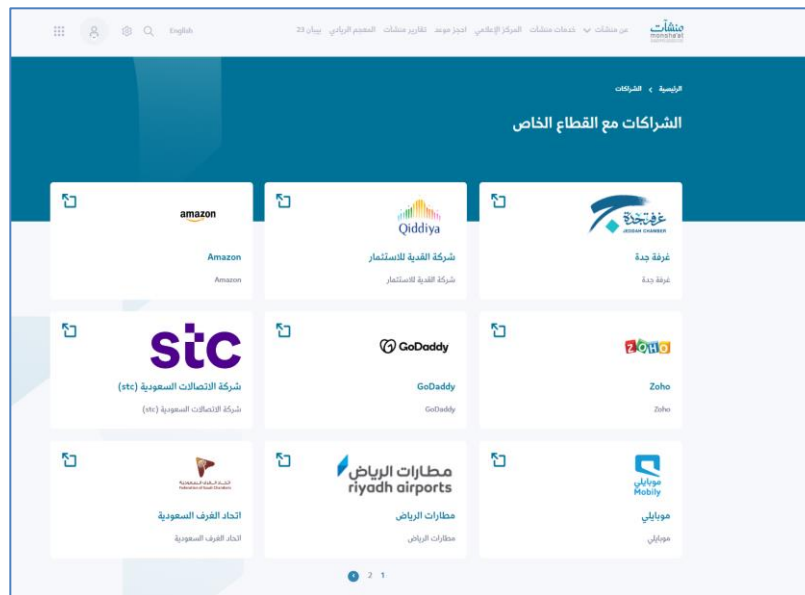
منشآت monsha'at

عن منشآت خدمات منشآت المركز الإعلامي احجز موعد تقارير منشآت المعجم الريادي بيبان 23

English

الرئيسية › الشراكات

الشراكات مع القطاع الخاص

غرفة جدة JEDDAH CHAMBER

غرفة جدة

غرفة جدة

Qiddiya

شركة القدية للاستثمار

شركة القدية للاستثمار

amazon

Amazon

Amazon

ZOHO

Zoho

Zoho

GoDaddy

GoDaddy

GoDaddy

stc

شركة الاتصالات السعودية (stc)

شركة الاتصالات السعودية (stc)

موبايلي Mobily

موبايلي

موبايلي

مطارات الرياض riyadh airports

مطارات الرياض

مطارات الرياض

اتحاد الغرف السعودية Federation of Saudi Chambers

اتحاد الغرف السعودية

اتحاد الغرف السعودية

1 2